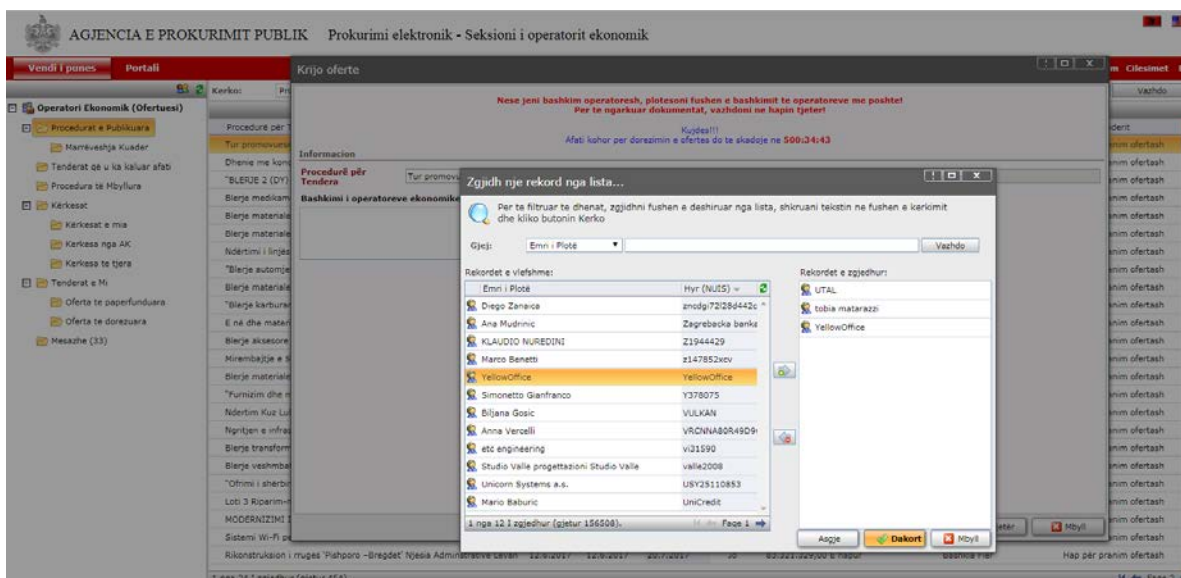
AGJENCIA E PROKURIMIT PUBLIK   Prokurimi elektronik - Seksioni i operatorit ekonomik

Vendi i punes   Portali

Kerko:

Operatori Ekonomik (Ofertuesi)
Procedurat e Publikuara
Marrëveshja Kuader
Tenderat që u ka kaluar afati
Procedura të Mbyllura
Kërkesat
Kërkesat e mia
Kerkesa nga AK
Kerkesa te tjera
Tenderat e Mi
Oferta te paperfunduara
Oferta te dorezuara
Mesazhe (33)

Procedurë për
Tur promovues
Dhenie me kon
"BLERJE 2 (DY)
Blerje medikam
Blerje materiale
Blerje materiale
Ndërtimi i linjës
"Blerje automje
Blerje materiale
"Blerje karbura
E në dhe mater
Blerje aksesore
Mirembajtje e S
Blerje materiale
"Furnizim dhe
Ndertim Kuz Lu
Ngritjen e infra
Blerje transforr
Blerje veshmba
"Ofrimi i shërbi
Loti 3 Riparim-
MODERNIZIMI
Sistemi Wi-Fi
Rikonstruksion i rruges 'Pishporo –Bregdet' Njesia Administrative Levan

Cilesimet
Vazhdo
dent
nim ofertash
Hap për pranim ofertash

Krijo oferte

Nese jeni bashkim operatoresh, plotesoni fushen e bashkimit te operatoreve me poshte!
Per te ngarkuar dokumentat, vazhdoni ne hapin tjeter!

Kujdes!!!
Afati kohor per dorezimin e ofertes do te skadoje ne 500:34:43

Informacion
Procedurë për Tendera   Tur promovu
Bashkimi i operatoreve ekonomike

Zgjidh nje rekord nga lista...

Per te filtruar te dhenat, zgjidhni fushen e deshiruar nga lista, shkruani tekstin ne fushen e kerkimit dhe kliko butonin Kerko

Gjej:   Emri i Plotë   Vazhdo

Rekordet e vlefshme:
| Emri i Plotë | Hyr (NUIS) |
|---|---|
| Diego Zanaica | zncdgi72l28d442c |
| Ana Mudrinic | Zagrebacka banka |
| KLAUDIO NUREDINI | Z1944429 |
| Marco Benetti | z147852xcv |
| YellowOffice | YellowOffice |
| Simonetto Gianfranco | Y378075 |
| Biljana Gosic | VULKAN |
| Anna Vercelli | VRCNNA80R49D9 |
| etc engineering | vi31590 |
| Studio Valle progettazioni Studio Valle | valle2008 |
| Unicorn Systems a.s. | USY25110853 |
| Mario Baburic | UniCredit |

1 nga 12 I zgjedhur (gjetur 156508).   Faqe 1

Rekordet e zgjedhur:
UTAL
tobia matarazzi
YellowOffice

Anullo   Dakort   Mbyll

Mbyll